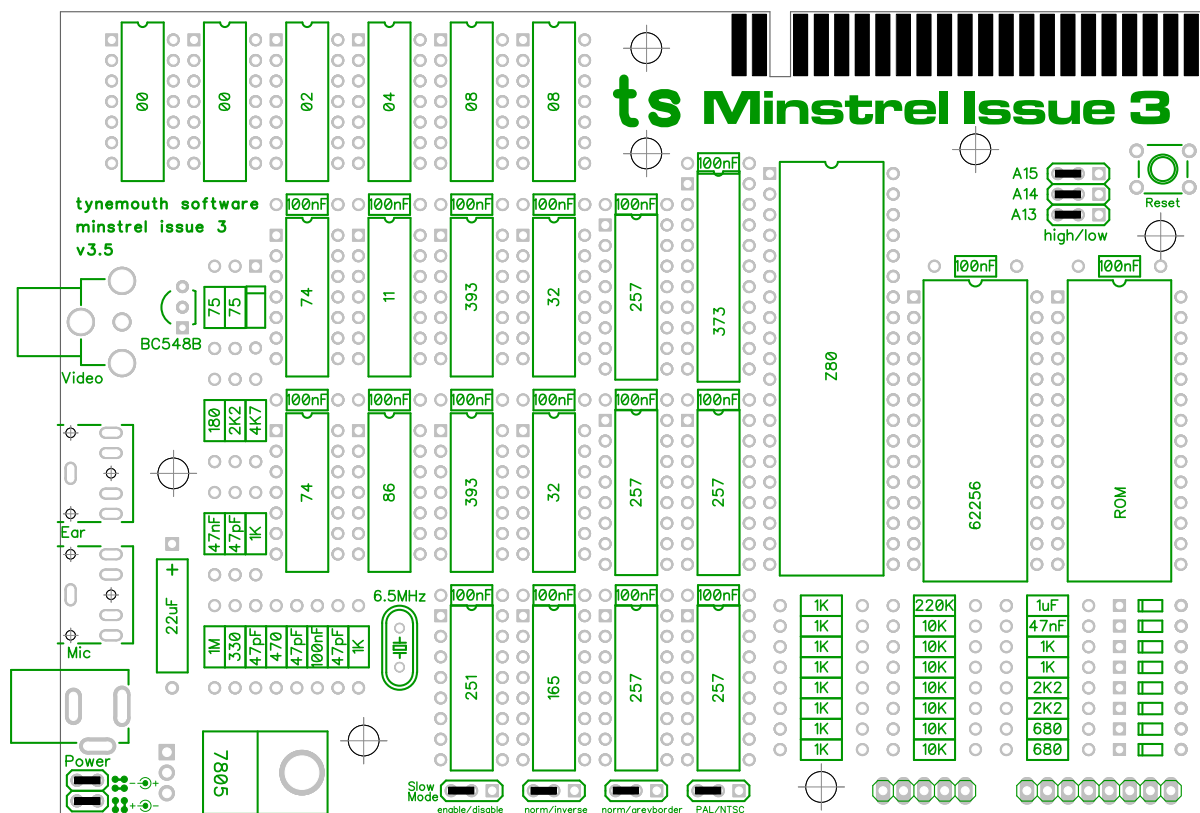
00
00
02
04
08
08

ts Minstrel Issue 3

tynemouth software
minstrel issue 3
v3.5

A15
A14
A13
high/low
Reset

100nF 100nF 100nF 100nF 100nF 100nF 100nF 100nF

75 75
BC548B
Video

74
11
393
32
257
373
Z80
62256
ROM

180 2K2 4K7

74
86
393
32
257
257

Ear

47nF 47pF 1K

22uF
+

Mic

6.5MHz

1M 330 47pF 470 47pF 100nF 47pF 1K

251
165
257
257

1K 1K 1K 1K 1K 1K 1K 1K
220K 10K 10K 10K 10K 10K 10K 10K
1uF 47nF 1K 1K 2K2 2K2 680 680

Power
7805

Slow Mode
enable/disable
norm/inverse
norm/greybarder
PAL/NTSC